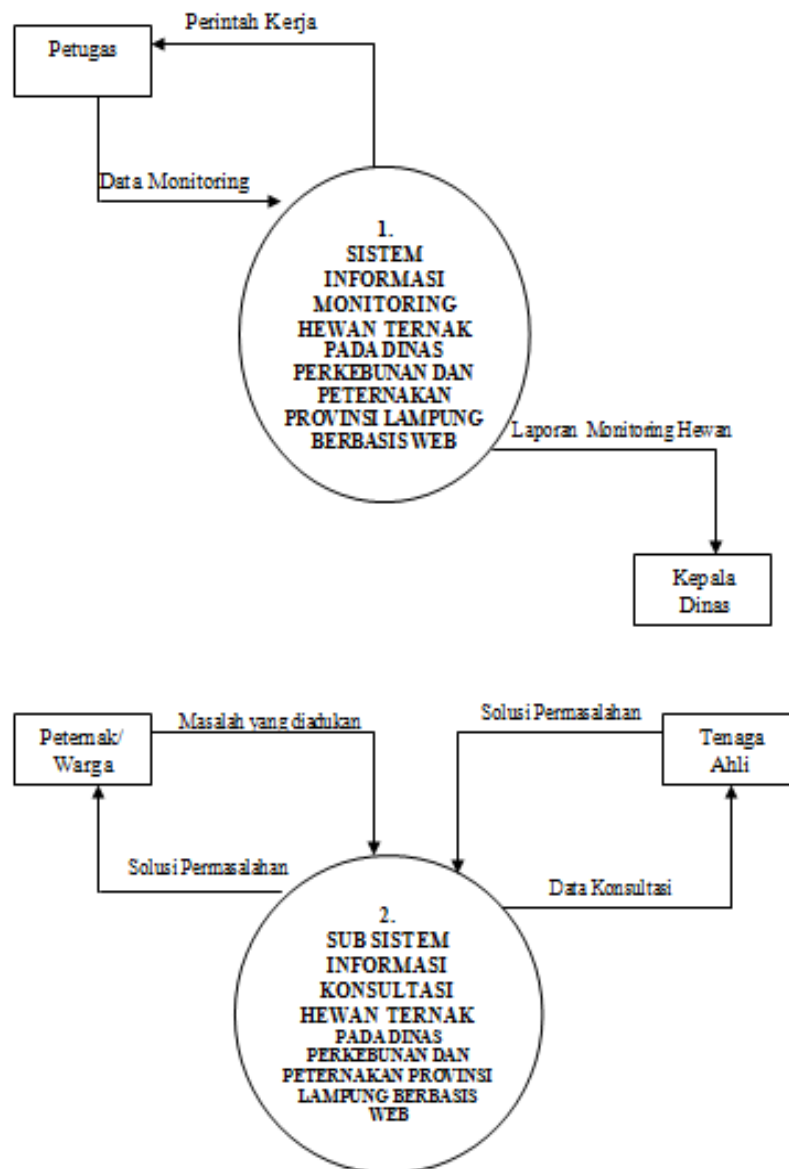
Perintah Kerja

Petugas

Data Monitoring

1.
SISTEM
INFORMASI
MONITORING
HEWAN TERNAK
PADA DINAS
PERKEBUNAN DAN
PETERNAKAN
PROVINSI LAMPUNG
BERBASIS WEB

Laporan Monitoring Hewan

Kepala
Dinas

Peternak/
Warga

Masalah yang diadukan

Solusi Permasalahan

Tenaga
Ahli

Solusi Permasalahan

Data Konsultasi

2.
SUB SISTEM
INFORMASI
KONSULTASI
HEWAN TERNAK
PADA DINAS
PERKEBUNAN DAN
PETERNAKAN PROVINSI
LAMPUNG BERBASIS
WEB